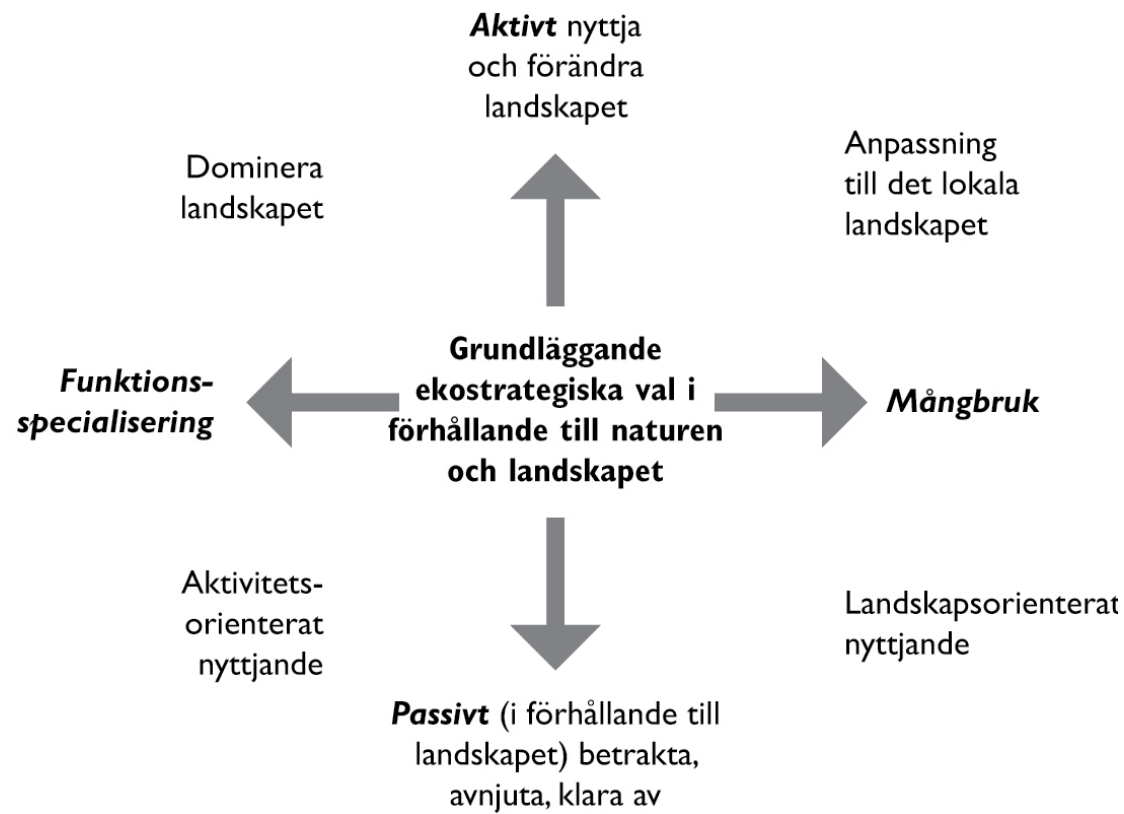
***Aktivt*** nyttja och förändra landskapet

Dominera landskapet

Anpassning till det lokala landskapet

***Funktions-specialisering***

**Grundläggande ekostrategiska val i förhållande till naturen och landskapet**

***Mångbruk***

Aktivitets-orienterat nyttjande

Landskapsorienterat nyttjande

***Passivt*** (i förhållande till landskapet) betrakta, avnjuta, klara av